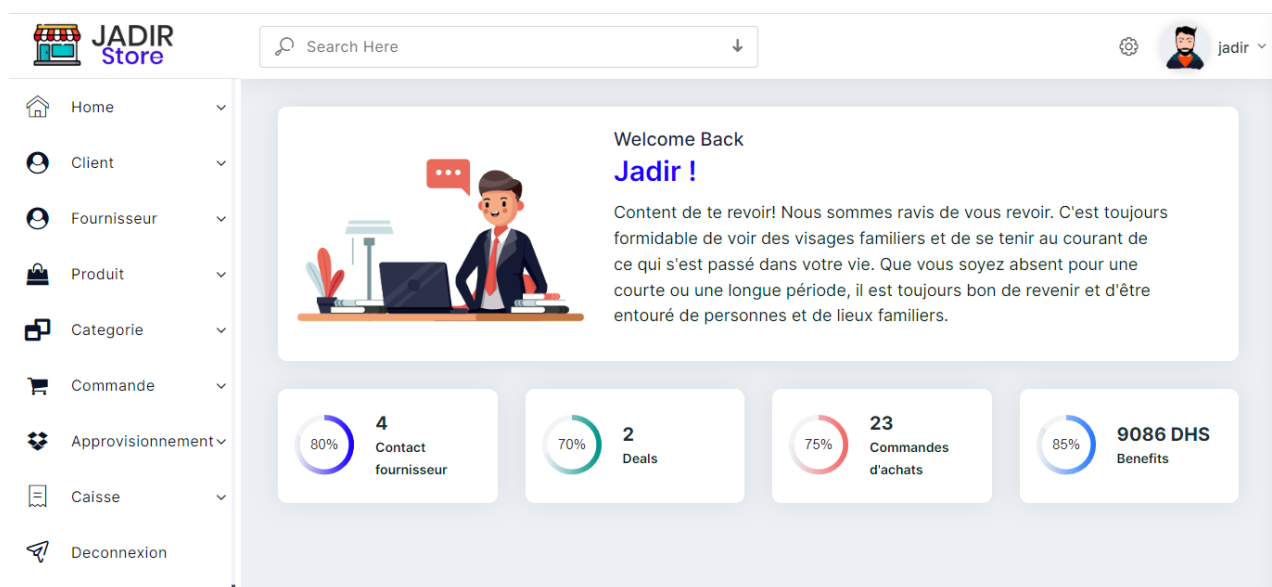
JADIR Store

Search Here

jadir

Home
Client
Fournisseur
Produit
Categorie
Commande
Approvisionnement
Caisse
Deconnexion

Welcome Back
Jadir !
Content de te revoir! Nous sommes ravis de vous revoir. C'est toujours formidable de voir des visages familiers et de se tenir au courant de ce qui s'est passé dans votre vie. Que vous soyez absent pour une courte ou une longue période, il est toujours bon de revenir et d'être entouré de personnes et de lieux familiers.

80%
4
Contact fournisseur

70%
2
Deals

75%
23
Commandes d'achats

85%
9086 DHS
Benefits